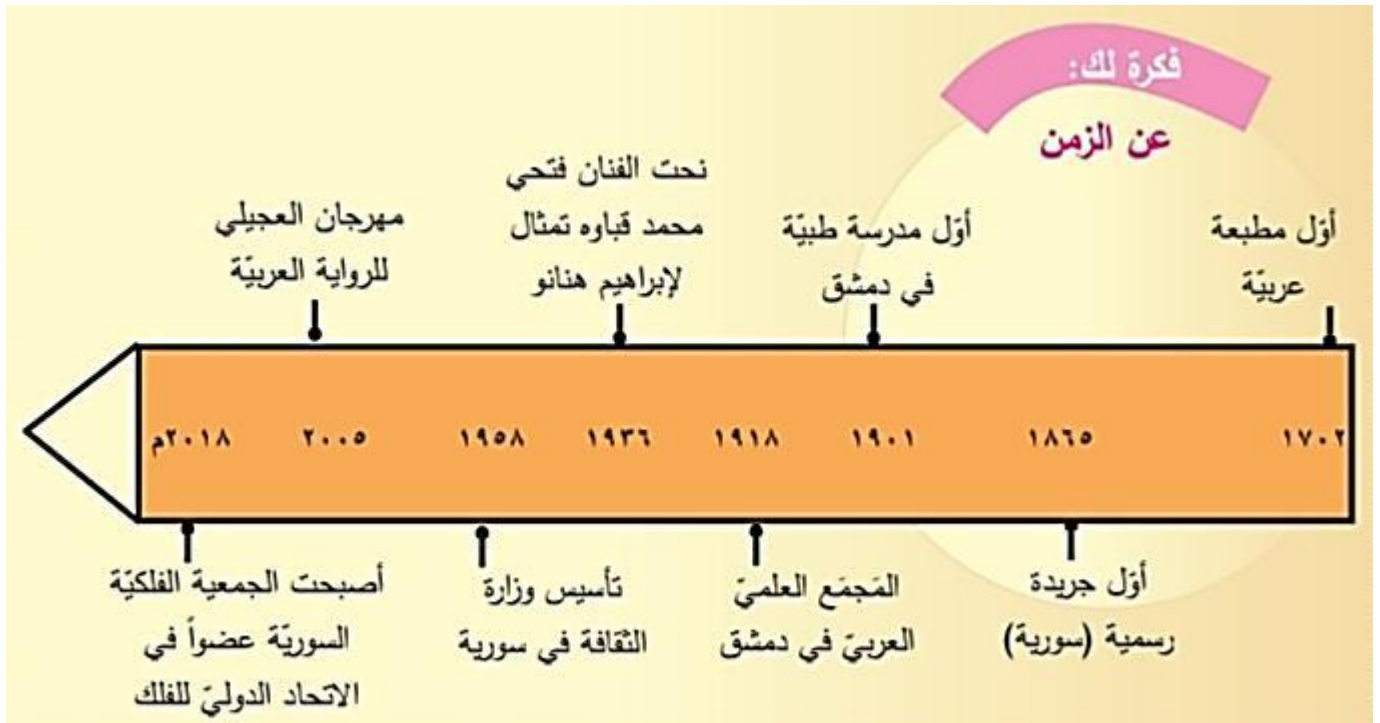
فكرة لك:
عن الزمن

أوّل مطبعة عربيّة

أوّل مدرسة طبيّة في دمشق

نحتَ الفنان فتحي محمد قباوه تمثال لإبراهيم هنانو

مهرجان العجيلي للرواية العربيّة

١٧٠٢ ١٨٦٥ ١٩٠١ ١٩١٨ ١٩٣٦ ١٩٥٨ ٢٠٠٥ ٢٠١٨م

أوّل جريدة رسمية (سورية)

المَجمَع العلميّ العربيّ في دمشق

تأسيس وزارة الثقافة في سورية

أصبحت الجمعية الفلكيّة السوريّة عضواً في الاتحاد الدوليّ للفلك